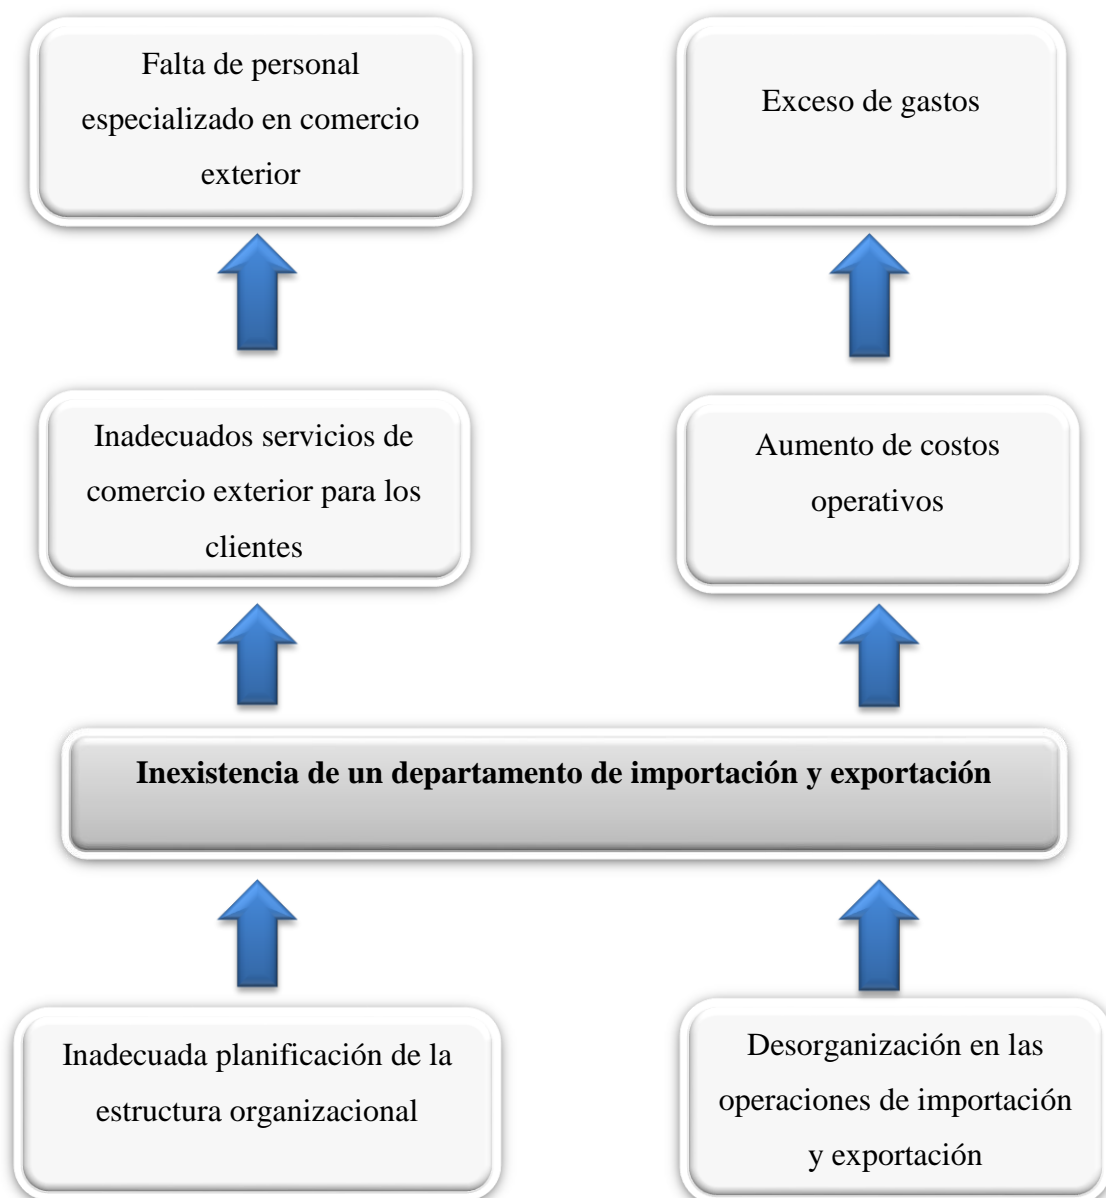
Falta de personal especializado en comercio exterior

Exceso de gastos

Inadecuados servicios de comercio exterior para los clientes

Aumento de costos operativos

**Inexistencia de un departamento de importación y exportación**

Inadecuada planificación de la estructura organizacional

Desorganización en las operaciones de importación y exportación